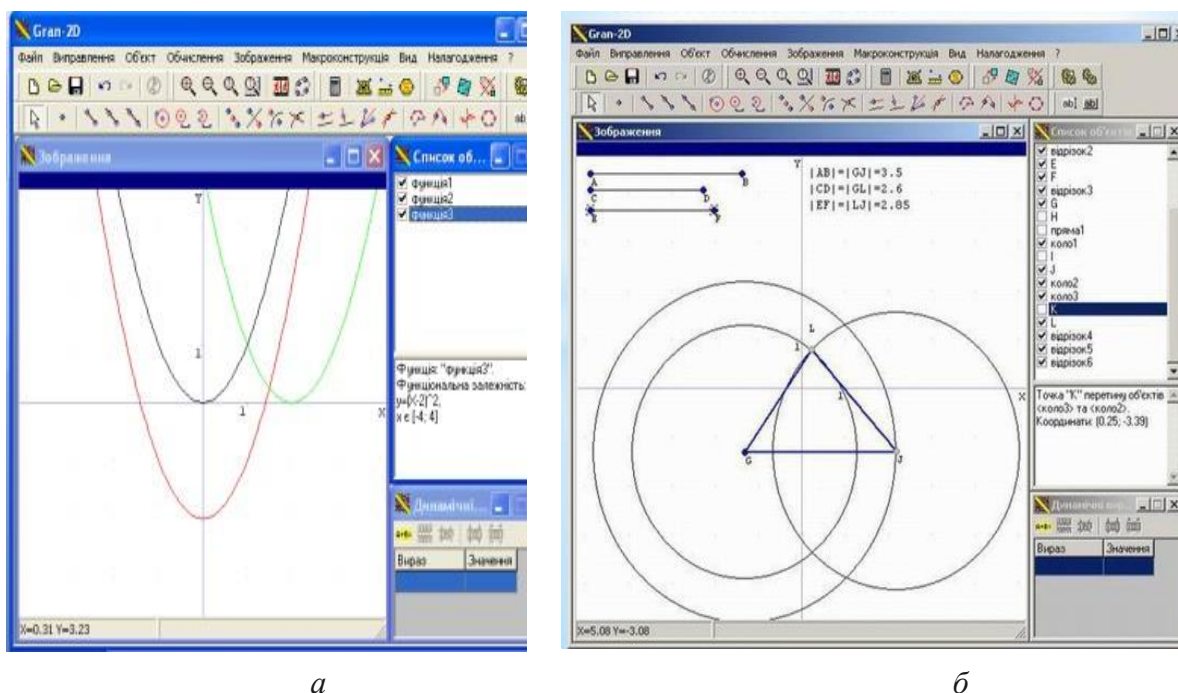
Gran-2D

Файл Виправлення Об'єкт Обчислення Зображення Макроконструкція Вид Налагодження ?

Зображення

Список об...

функція1
функція2
функція3

Y

1

1

X

Функція: "функція3".
Функціональна залежність:
y=(x-2)^2,
x є [-4; 4]

Динамічні...

Вираз | Значення

X=0.31 Y=3.23

*а*

Gran-2D

Файл Виправлення Об'єкт Обчислення Зображення Макроконструкція Вид Налагодження ?

ab| ab|

Зображення

Y

|AB|=|GJ|=3.5
|CD|=|GL|=2.6
|EF|=|LJ|=2.85

A B
C D
E F

L

1

1

G J

X

Список об'єктів

відрізок2
E
F
відрізок3
G
H
пряма1
коло1
I
J
коло2
коло3
K
L
відрізок4
відрізок5
відрізок6

Точка "K" перетину об'єктів <коло3> та <коло2>. Координати: (0.25; -3.39)

Динамічні ви...

Вираз | Значення

X=5.08 Y=-3.08

*б*